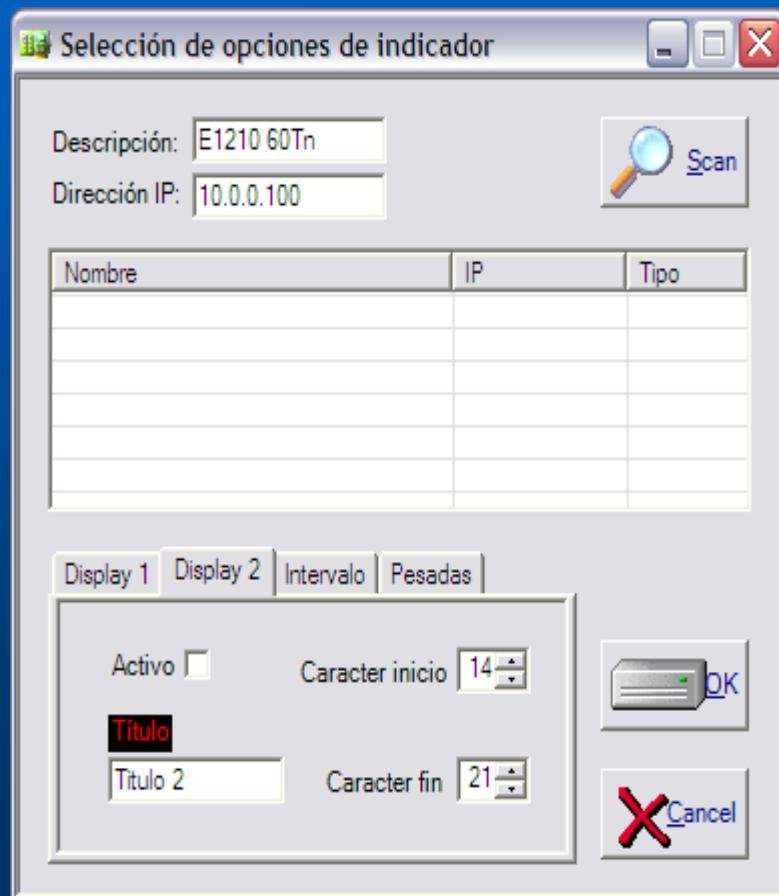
Selección de opciones de indicador

Descripción: E1210 60Tn

Dirección IP: 10.0.0.100

Scan

| Nombre | IP | Tipo |
|---|---|---|
| | | |

Display 1 | Display 2 | Intervalo | Pesadas

Activo

Caracter inicio 14

Título

Titulo 2

Caracter fin 21

OK

Cancel